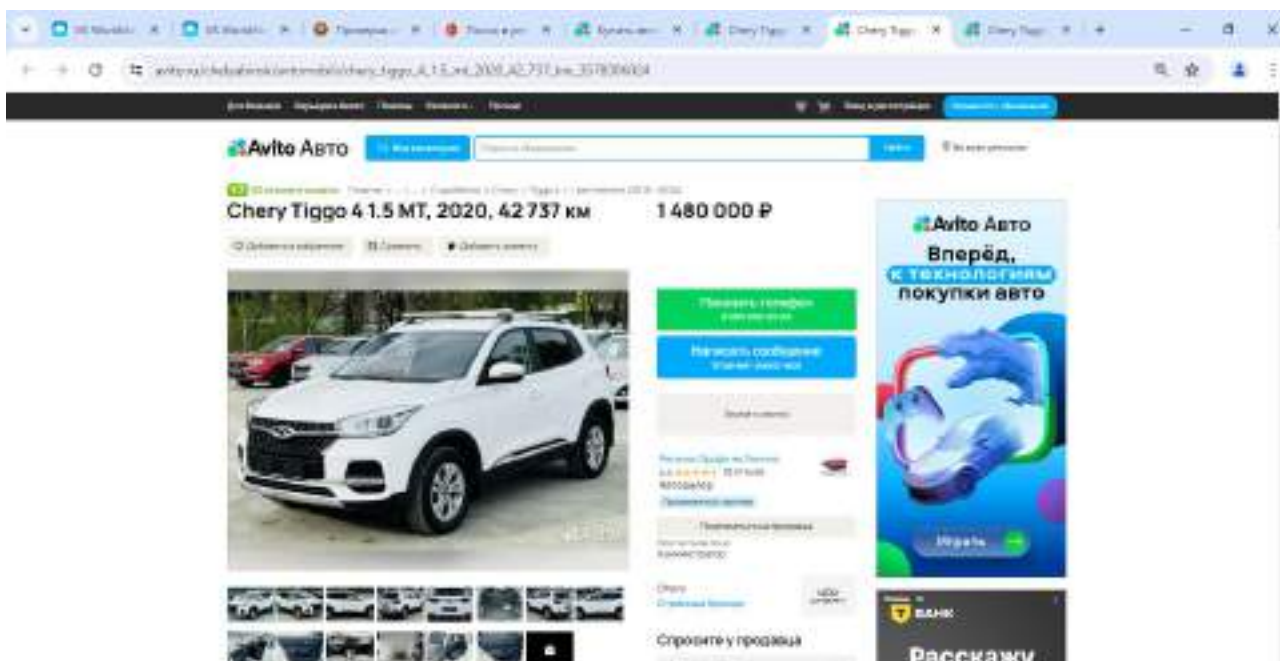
Chery Tiggo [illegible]

Chery Tiggo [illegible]

Chery Tiggo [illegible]

Avito Авто

Chery Tiggo 4 1.5 MT, 2020, 42 737 км

1 480 000 ₽

Показать телефон

Написать сообщение

Avito Авто

Вперёд, к технологиям покупки авто

Играть

Спросите у продавца

БАНК

Расскажу